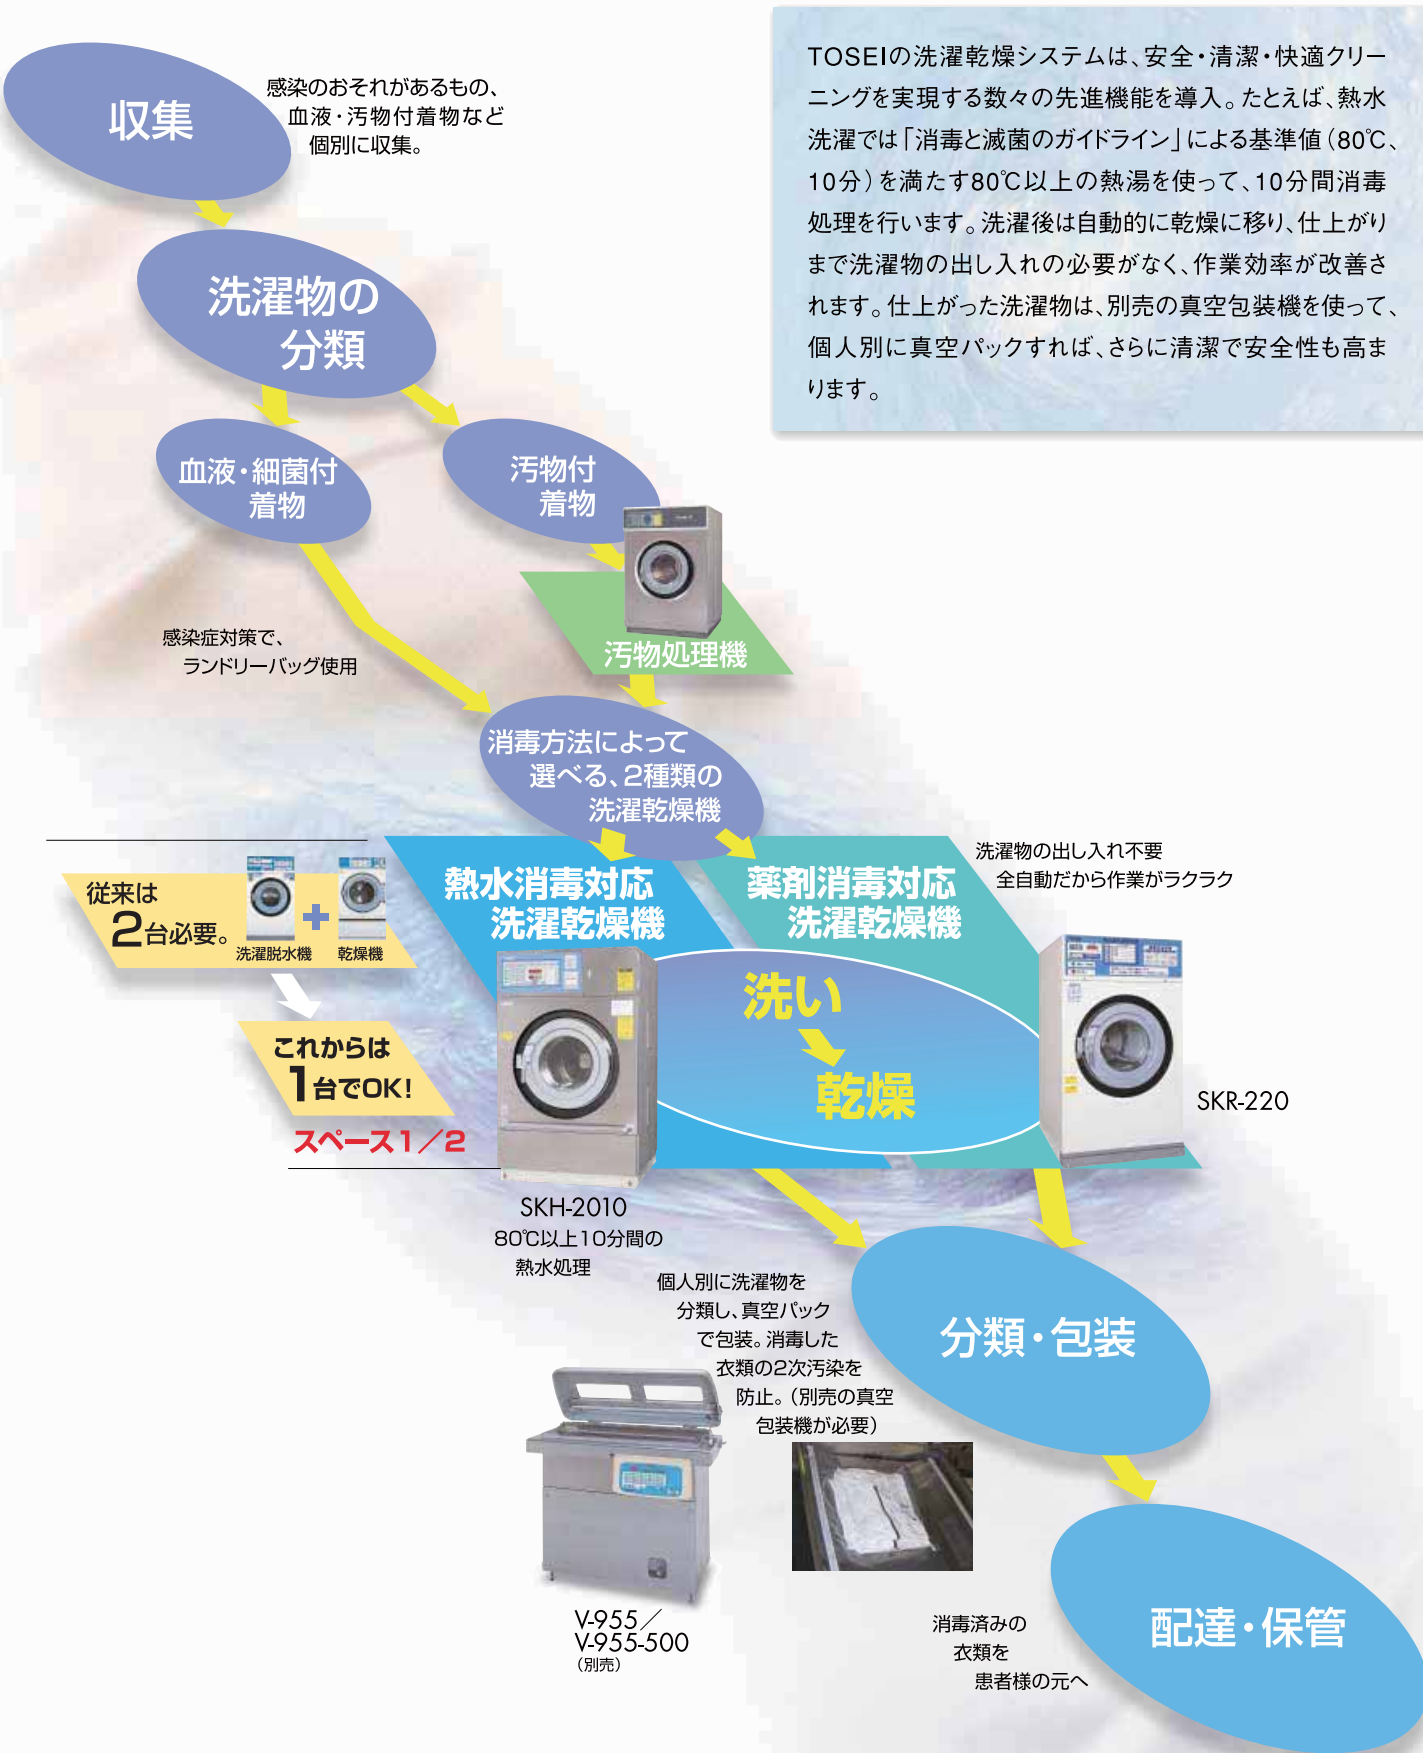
TOSEIの洗濯乾燥システムは、安全・清潔・快適クリーニングを実現する数々の先進機能を導入。たとえば、熱水洗濯では「消毒と滅菌のガイドライン」による基準値（80℃、10分）を満たす80℃以上の熱湯を使って、10分間消毒処理を行います。洗濯後は自動的に乾燥に移り、仕上がりまで洗濯物の出し入れの必要がなく、作業効率が改善されます。仕上がった洗濯物は、別売の真空包装機を使って、個人別に真空パックすれば、さらに清潔で安全性も高まります。

収集

感染のおそれがあるもの、血液・汚物付着物など個別に収集。

洗濯物の分類

血液・細菌付着物

汚物付着物

感染症対策で、ランドリーバッグ使用

汚物処理機

消毒方法によって選べる、2種類の洗濯乾燥機

従来は 2台必要。

洗濯脱水機 + 乾燥機

これからは 1台でOK!

スペース1／2

熱水消毒対応洗濯乾燥機

薬剤消毒対応洗濯乾燥機

洗濯物の出し入れ不要 全自動だから作業がラクラク

洗い

乾燥

SKR-220

SKH-2010
80℃以上10分間の熱水処理

個人別に洗濯物を分類し、真空パックで包装。消毒した衣類の2次汚染を防止。（別売の真空包装機が必要）

分類・包装

V-955／V-955-500
（別売）

消毒済みの衣類を患者様の元へ

配達・保管